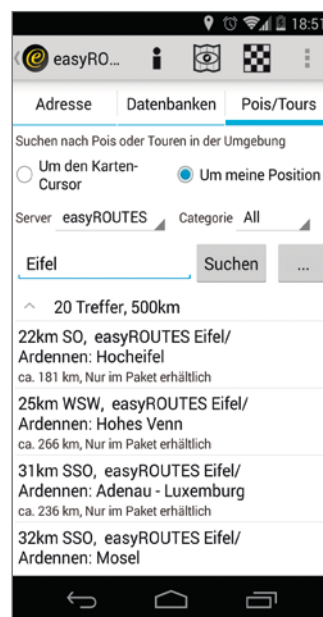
18:51

easyRO...

Adresse
Datenbanken
Pois/Tours

Suchen nach Pois oder Touren in der Umgebung

Um den Karten-Cursor
Um meine Position

Server easyROUTES
Categorie All

Eifel
Suchen
...

20 Treffer, 500km

22km SO, easyROUTES Eifel/ Ardennen: Hocheifel
ca. 181 km, Nur im Paket erhältlich

25km WSW, easyROUTES Eifel/ Ardennen: Hohes Venn
ca. 266 km, Nur im Paket erhältlich

31km SSO, easyROUTES Eifel/ Ardennen: Adenau - Luxemburg
ca. 236 km, Nur im Paket erhältlich

32km SSO, easyROUTES Eifel/ Ardennen: Mosel